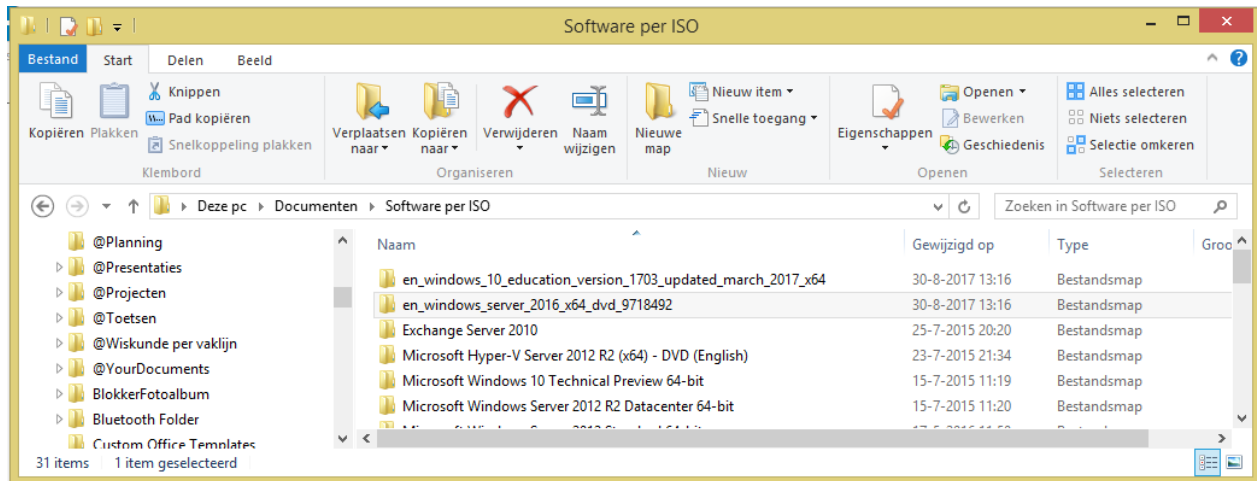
Software per ISO

Bestand | Start | Delen | Beeld

Kopiëren | Plakken | Knippen | Pad kopiëren | Snelkoppeling plakken
Klembord

Verplaatsen naar | Kopiëren naar | Verwijderen | Naam wijzigen
Organiseren

Nieuwe map | Nieuw item | Snelle toegang
Nieuw

Eigenschappen | Openen | Bewerken | Geschiedenis
Openen

Alles selecteren | Niets selecteren | Selectie omkeren
Selecteren

Deze pc › Documenten › Software per ISO

Zoeken in Software per ISO

@Planning
@Presentaties
@Projecten
@Toetsen
@Wiskunde per vaklijn
@YourDocuments
BlokkerFotoalbum
Bluetooth Folder
Custom Office Templates

| Naam | Gewijzigd op | Type | Groo |
|---|---|---|---|
| en_windows_10_education_version_1703_updated_march_2017_x64 | 30-8-2017 13:16 | Bestandsmap | |
| en_windows_server_2016_x64_dvd_9718492 | 30-8-2017 13:16 | Bestandsmap | |
| Exchange Server 2010 | 25-7-2015 20:20 | Bestandsmap | |
| Microsoft Hyper-V Server 2012 R2 (x64) - DVD (English) | 23-7-2015 21:34 | Bestandsmap | |
| Microsoft Windows 10 Technical Preview 64-bit | 15-7-2015 11:19 | Bestandsmap | |
| Microsoft Windows Server 2012 R2 Datacenter 64-bit | 15-7-2015 11:20 | Bestandsmap | |
| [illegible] | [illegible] | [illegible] | |

31 items | 1 item geselecteerd